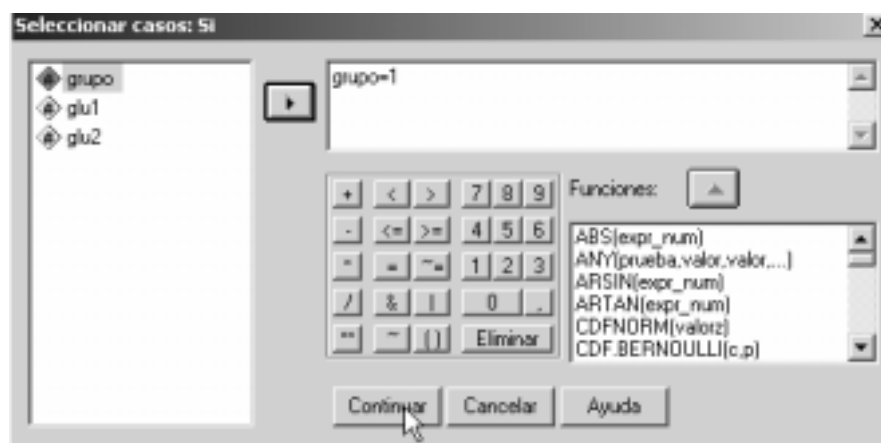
Seleccionar casos: Si

grupo
glu1
glu2

grupo=1

+ < > 7 8 9
- <= >= 4 5 6
* = ~= 1 2 3
/ & | 0 .
** ~ () Eliminar

Funciones:

ABS(expr_num)
ANY(prueba,valor,valor,...)
ARSIN(expr_num)
ARTAN(expr_num)
CDFNORM(valorz)
CDF.BERNOULLI(c,p)

Continuar
Cancelar
Ayuda